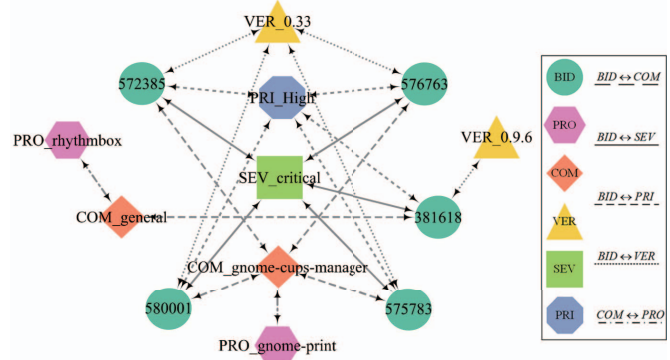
VER_0.33

572385

PRI_High

576763

PRO_rhythmbox

VER_0.9.6

SEV_critical

COM_general

381618

COM_gnome-cups-manager

580001

575783

PRO_gnome-print

BID

$BID \leftrightarrow COM$

PRO

$BID \leftrightarrow SEV$

COM

$BID \leftrightarrow PRI$

VER

$BID \leftrightarrow VER$

SEV

$COM \leftrightarrow PRO$

PRI